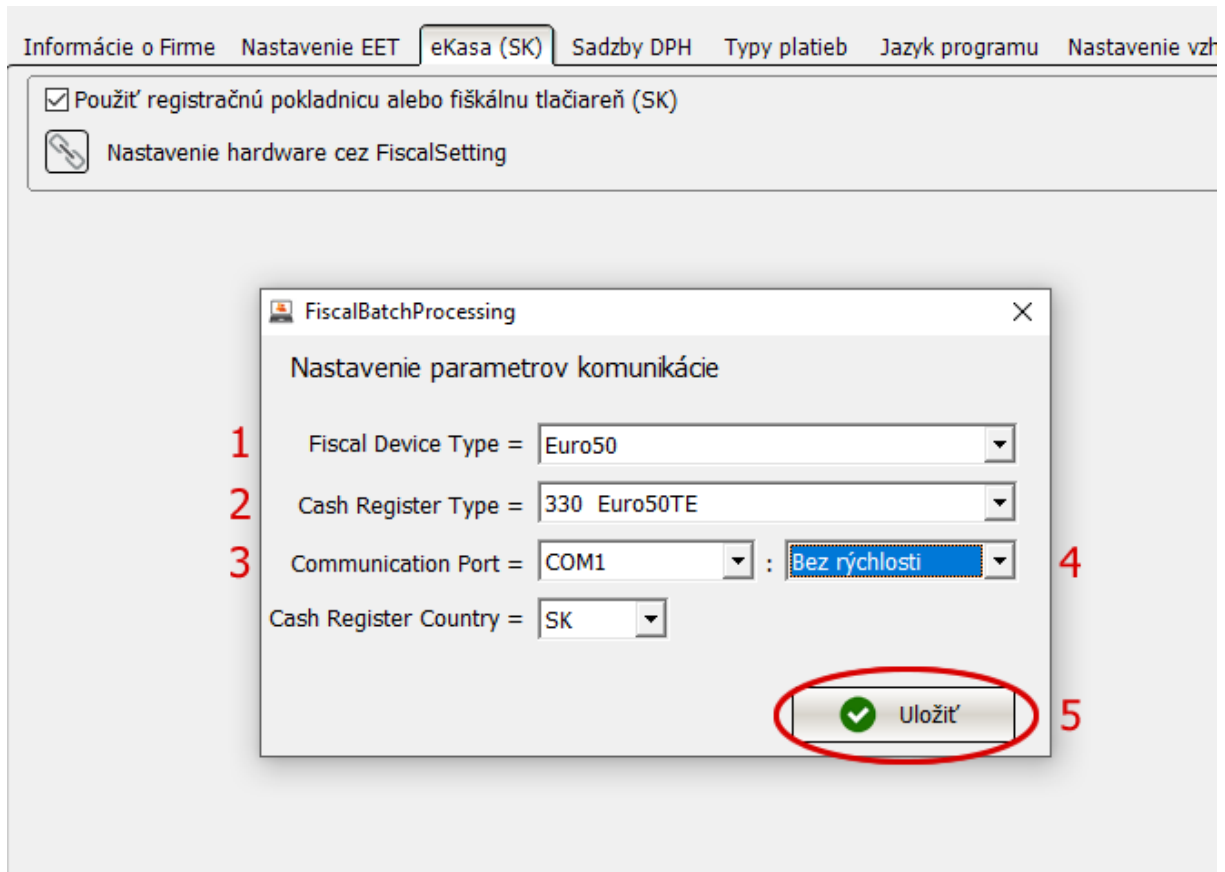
Informácie o Firme Nastavenie EET eKasa (SK) Sadzby DPH Typy platieb Jazyk programu Nastavenie vzh

Použiť registračnú pokladnicu alebo fiškálnu tlačiareň (SK)

Nastavenie hardware cez FiscalSetting

FiscalBatchProcessing

Nastavenie parametrov komunikácie

1 Fiscal Device Type = Euro50

2 Cash Register Type = 330 Euro50TE

3 Communication Port = COM1 : Bez rýchlosti 4

Cash Register Country = SK

Uložiť 5